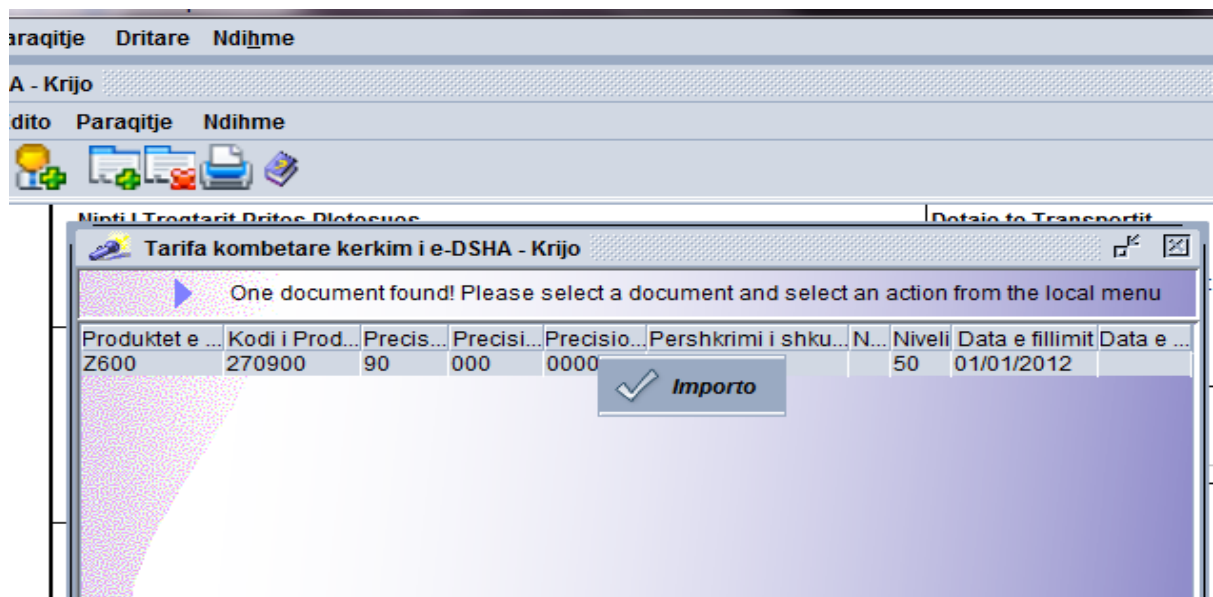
araqitje Dritare Ndihme

A - Krijo

dito Paraqitje Ndihme

Nipti I Tregtarit Pritës Plotësues

Detaje te Transportit

Tarifa kombetare kerkim i e-DSHA - Krijo

One document found! Please select a document and select an action from the local menu

| Produktet e ... | Kodi i Prod... | Precis... | Precisi... | Precisio... | Pershkrimi i shku... | N... | Niveli | Data e fillimit | Data e ... |
|---|---|---|---|---|---|---|---|---|---|
| Z600 | 270900 | 90 | 000 | 0000 | | | 50 | 01/01/2012 | |

Importo